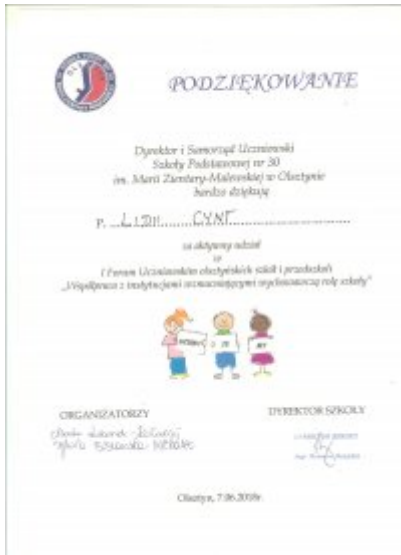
PODZIĘKOWANIE

Dyrektor i Samorząd Uczniowski Szkoły Podstawowej nr 30 im. Marii Zientary-Malewskiej w Olsztynie bardzo dziękują

P. LIDII CYNT

za aktywny udział w I Forum Uczniowskim olsztyńskich szkół i przedszkoli „Współpraca z instytucjami wzmacniającymi wychowawczą rolę szkoły"

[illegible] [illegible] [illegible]

ORGANIZATORZY

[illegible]
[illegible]

DYREKTOR SZKOŁY

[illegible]

Olsztyn, 7.06.2018r.